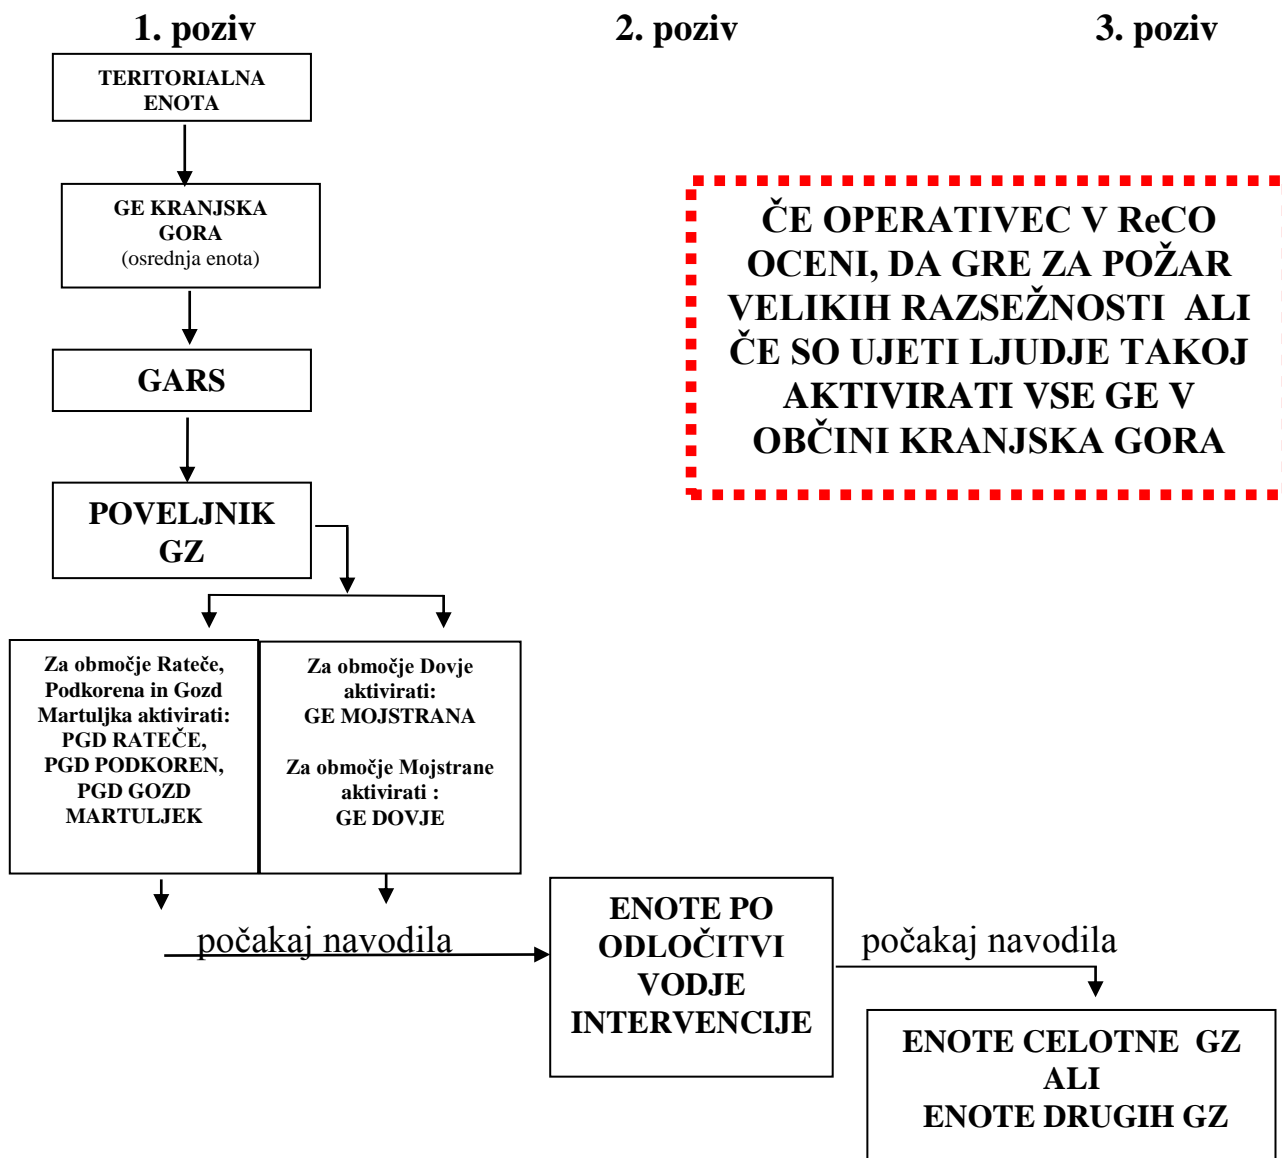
1. poziv

2. poziv

3. poziv

TERITORIALNA ENOTA

GE KRANJSKA GORA
(osrednja enota)

GARS

POVELJNIK GZ

Za območje Rateče, Podkorena in Gozd Martuljka aktivirati: PGD RATEČE, PGD PODKOREN, PGD GOZD MARTULJEK

Za območje Dovje aktivirati: GE MOJSTRANA

Za območje Mojstrane aktivirati : GE DOVJE

počakaj navodila

ENOTE PO ODLOČITVI VODJE INTERVENCIJE

počakaj navodila

ENOTE CELOTNE GZ ALI ENOTE DRUGIH GZ

ČE OPERATIVEC V ReCO OCENI, DA GRE ZA POŽAR VELIKIH RAZSEŽNOSTI ALI ČE SO UJETI LJUDJE TAKOJ AKTIVIRATI VSE GE V OBČINI KRANJSKA GORA